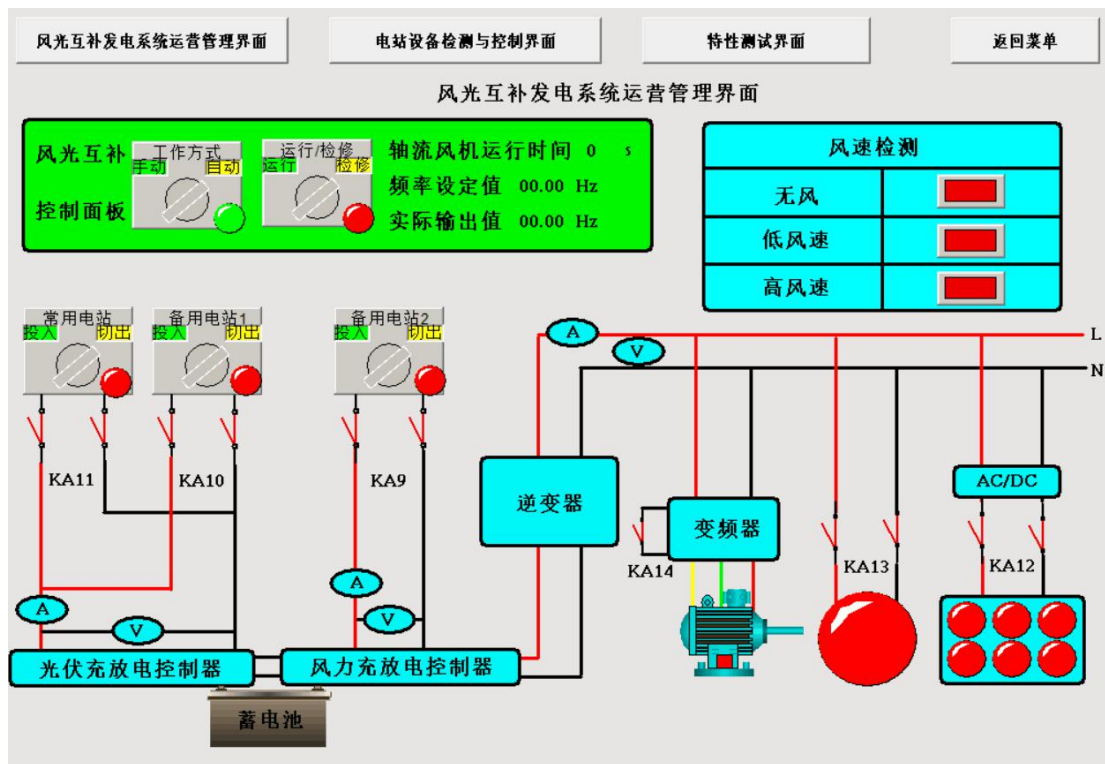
风光互补发电系统运营管理界面

电站设备检测与控制界面

特性测试界面

返回菜单

风光互补发电系统运营管理界面

风光互补

控制面板

工作方式

手动

自动

运行/检修

运行

检修

轴流风机运行时间 0 s

频率设定值 00.00 Hz

实际输出值 00.00 Hz

| 风速检测 | |
|---|---|
| 无风 | |
| 低风速 | |
| 高风速 | |

常用电站

投入

切出

备用电站1

投入

切出

备用电站2

投入

切出

A

V

L

N

KA11

KA10

KA9

逆变器

变频器

AC/DC

KA14

KA13

KA12

A

A

V

V

光伏充放电控制器

风力充放电控制器

蓄电池